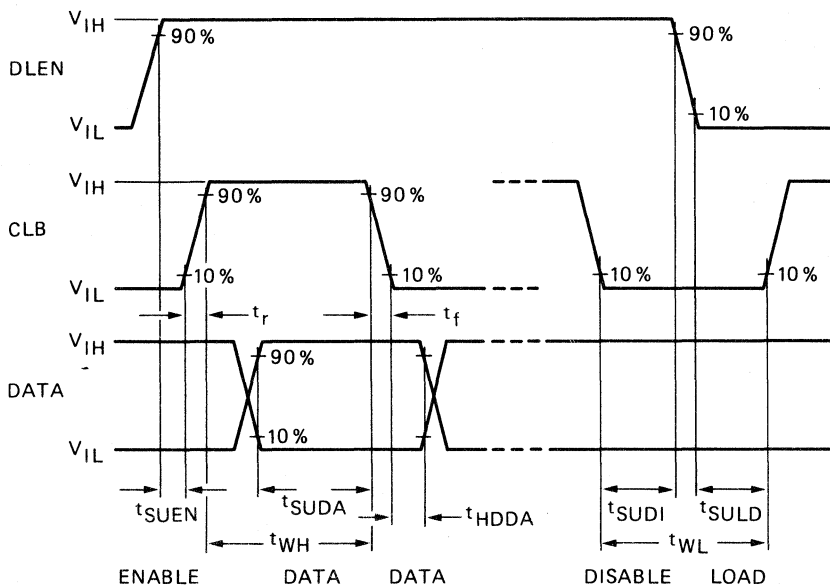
$V_{IH}$
90 %
90 %
DLEN
$V_{IL}$
10 %
$V_{IH}$
90 %
90 %
CLB
10 %
10 %
10 %
10 %
$V_{IL}$
$t_r$
$t_f$
$V_{IH}$
90 %
DATA
10 %
$V_{IL}$
$t_{SUEN}$
$t_{SUDA}$
$t_{HDDA}$
$t_{SUDI}$
$t_{SULD}$
$t_{WH}$
$t_{WL}$
ENABLE
DATA
DATA
DISABLE
LOAD